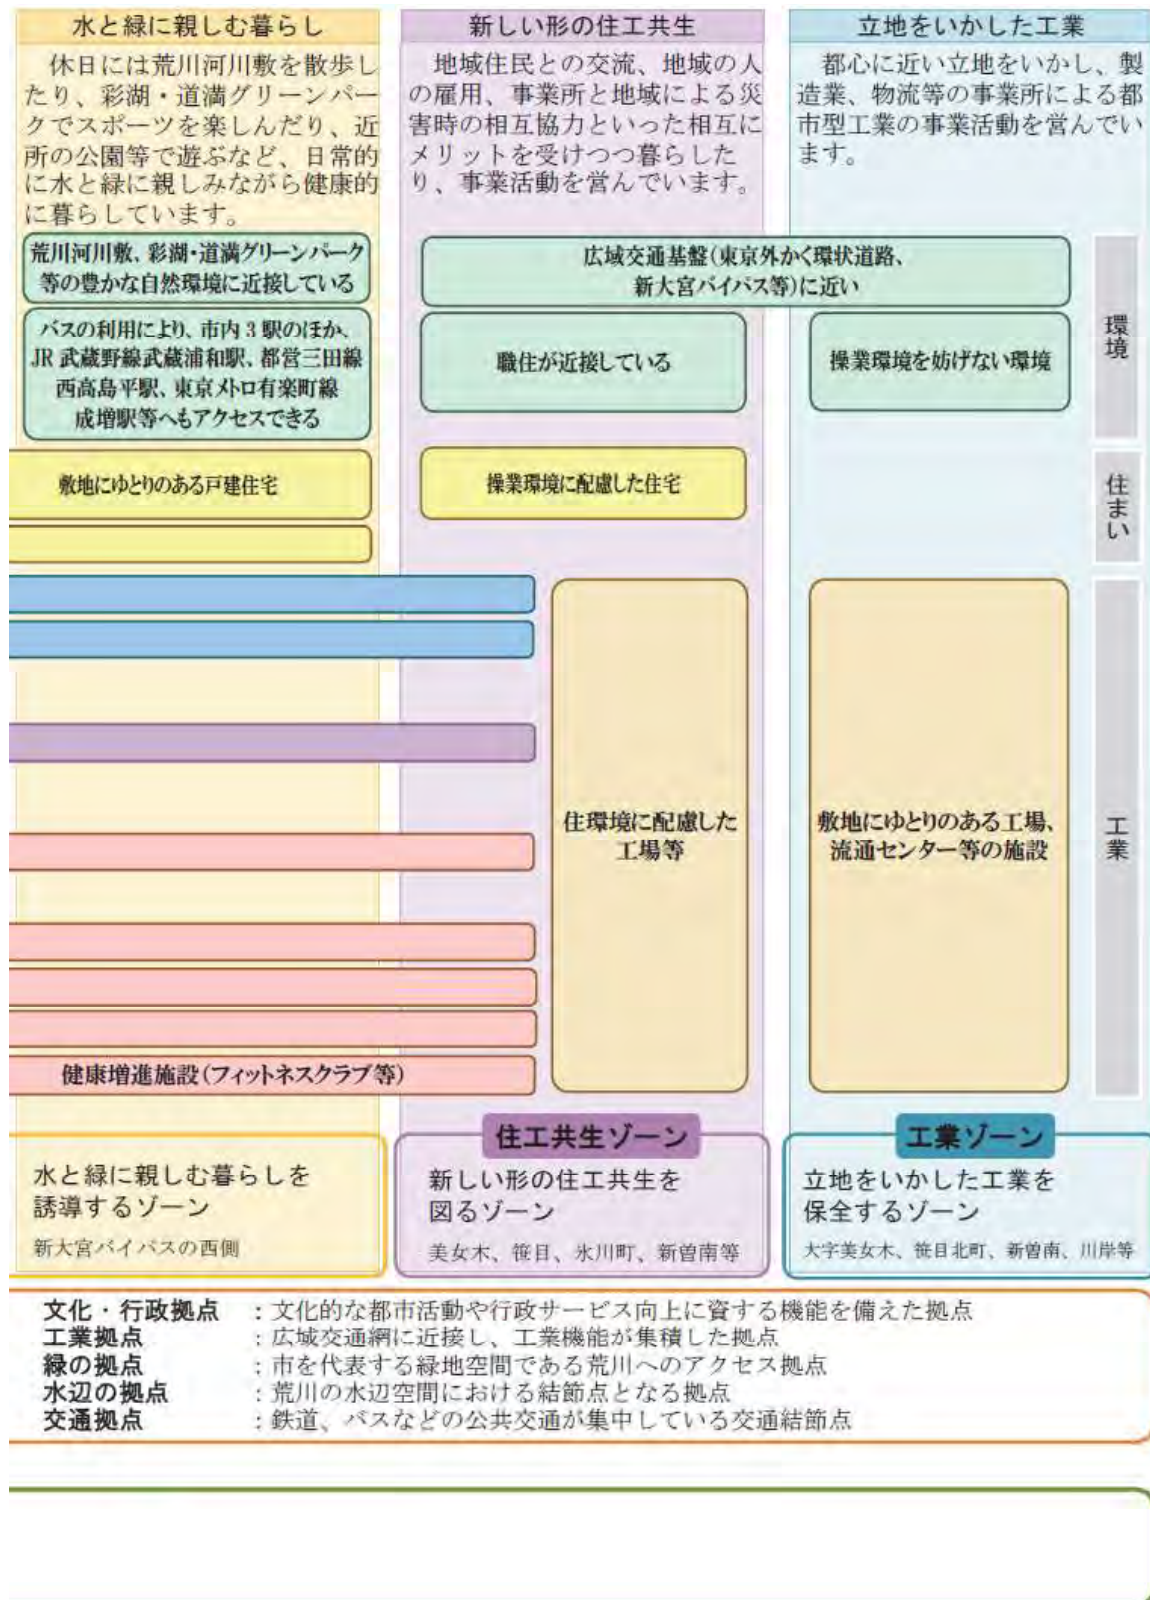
水と緑に親しむ暮らし

休日には荒川河川敷を散歩したり、彩湖・道満グリーンパークでスポーツを楽しんだり、近所の公園等で遊ぶなど、日常的に水と緑に親しみながら健康的に暮らしています。

新しい形の住工共生

地域住民との交流、地域の人の雇用、事業所と地域による災害時の相互協力といった相互にメリットを受けつつ暮らしたり、事業活動を営んでいます。

立地をいかした工業

都心に近い立地をいかし、製造業、物流等の事業所による都市型工業の事業活動を営んでいます。

荒川河川敷、彩湖・道満グリーンパーク等の豊かな自然環境に近接している

広域交通基盤（東京外かく環状道路、新大宮バイパス等）に近い

環境

バスの利用により、市内３駅のほか、JR 武蔵野線武蔵浦和駅、都営三田線西高島平駅、東京メトロ有楽町線成増駅等へもアクセスできる

職住が近接している

操業環境を妨げない環境

敷地にゆとりのある戸建住宅

操業環境に配慮した住宅

住まい

住環境に配慮した工場等

敷地にゆとりのある工場、流通センター等の施設

工業

健康増進施設（フィットネスクラブ等）

水と緑に親しむ暮らしを誘導するゾーン
新大宮バイパスの西側

住工共生ゾーン
新しい形の住工共生を図るゾーン
美女木、笹目、氷川町、新曽南等

工業ゾーン
立地をいかした工業を保全するゾーン
大字美女木、笹目北町、新曽南、川岸等

文化・行政拠点　：文化的な都市活動や行政サービス向上に資する機能を備えた拠点
工業拠点　：広域交通網に近接し、工業機能が集積した拠点
緑の拠点　：市を代表する緑地空間である荒川へのアクセス拠点
水辺の拠点　：荒川の水辺空間における結節点となる拠点
交通拠点　：鉄道、バスなどの公共交通が集中している交通結節点